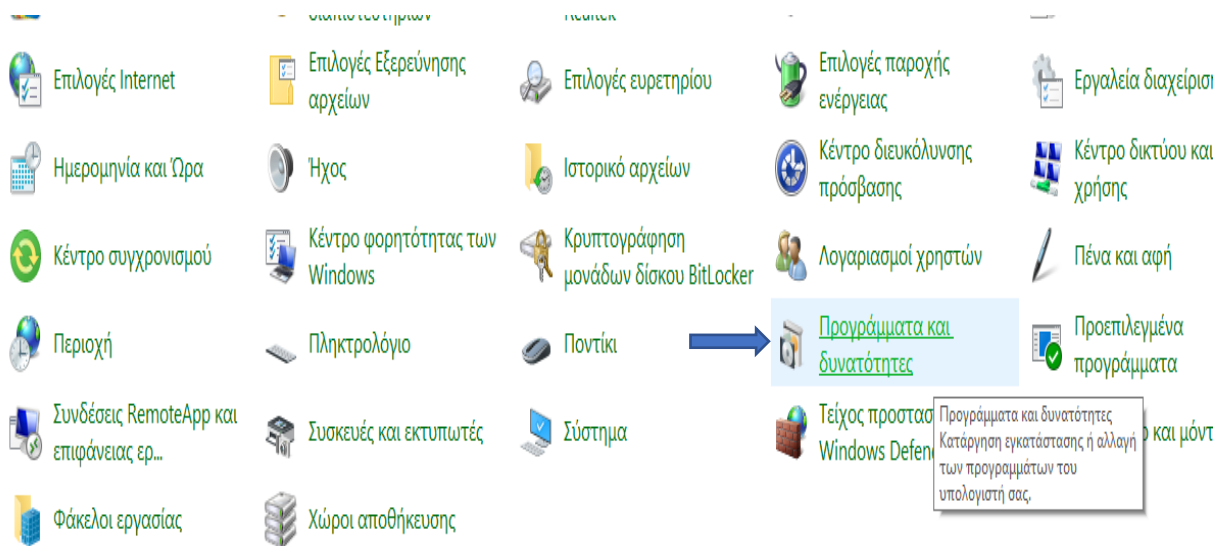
Επιλογές Internet
Επιλογές Εξερεύνησης αρχείων
Επιλογές ευρετηρίου
Επιλογές παροχής ενέργειας
Εργαλεία διαχείρισ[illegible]

Ημερομηνία και Ώρα
Ήχος
Ιστορικό αρχείων
Κέντρο διευκόλυνσης πρόσβασης
Κέντρο δικτύου και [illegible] χρήσης

Κέντρο συγχρονισμού
Κέντρο φορητότητας των Windows
Κρυπτογράφηση μονάδων δίσκου BitLocker
Λογαριασμοί χρηστών
Πένα και αφή

Περιοχή
Πληκτρολόγιο
Ποντίκι
Προγράμματα και δυνατότητες
Προεπιλεγμένα προγράμματα

Συνδέσεις RemoteApp και επιφάνειας ερ...
Συσκευές και εκτυπωτές
Σύστημα
Τείχος προστασ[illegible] Windows Defen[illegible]
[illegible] και μόντ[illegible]

Προγράμματα και δυνατότητες
Κατάργηση εγκατάστασης ή αλλαγή των προγραμμάτων του υπολογιστή σας.

Φάκελοι εργασίας
Χώροι αποθήκευσης